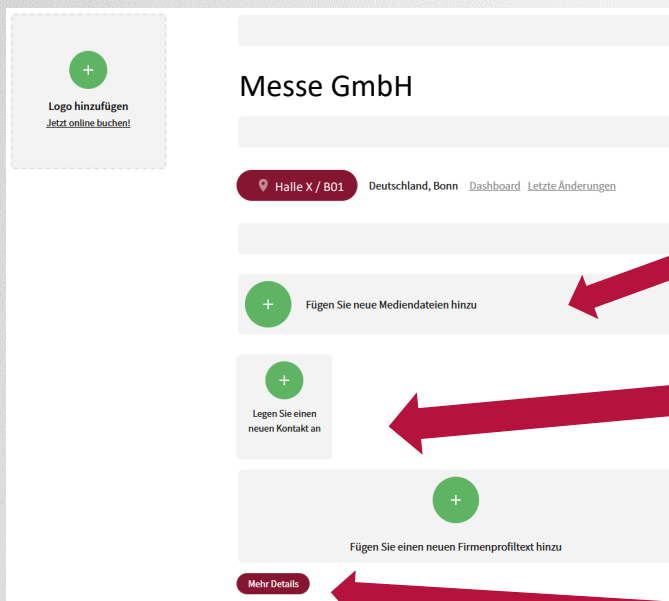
+

Logo hinzufügen

Jetzt online buchen!

Messe GmbH

Halle X / B01

Deutschland, Bonn

Dashboard

Letzte Änderungen

+

Fügen Sie neue Mediendateien hinzu

+

Legen Sie einen neuen Kontakt an

+

Fügen Sie einen neuen Firmenprofiltext hinzu

Mehr Details